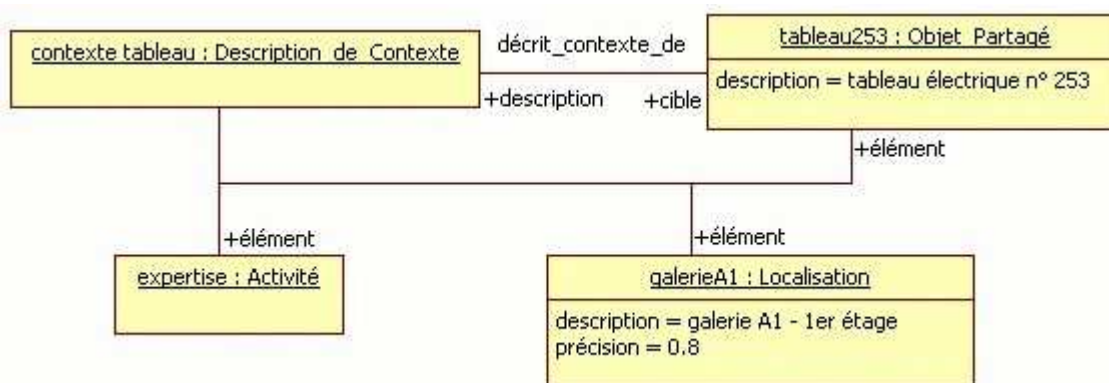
contexte tableau : Description_de_Contexte

décrit_contexte_de

tableau253 : Objet_Partagé

description = tableau électrique n° 253

+description

+cible

+élément

+élément

+élément

expertise : Activité

galerieA1 : Localisation

description = galerie A1 - 1er étage
précision = 0.8